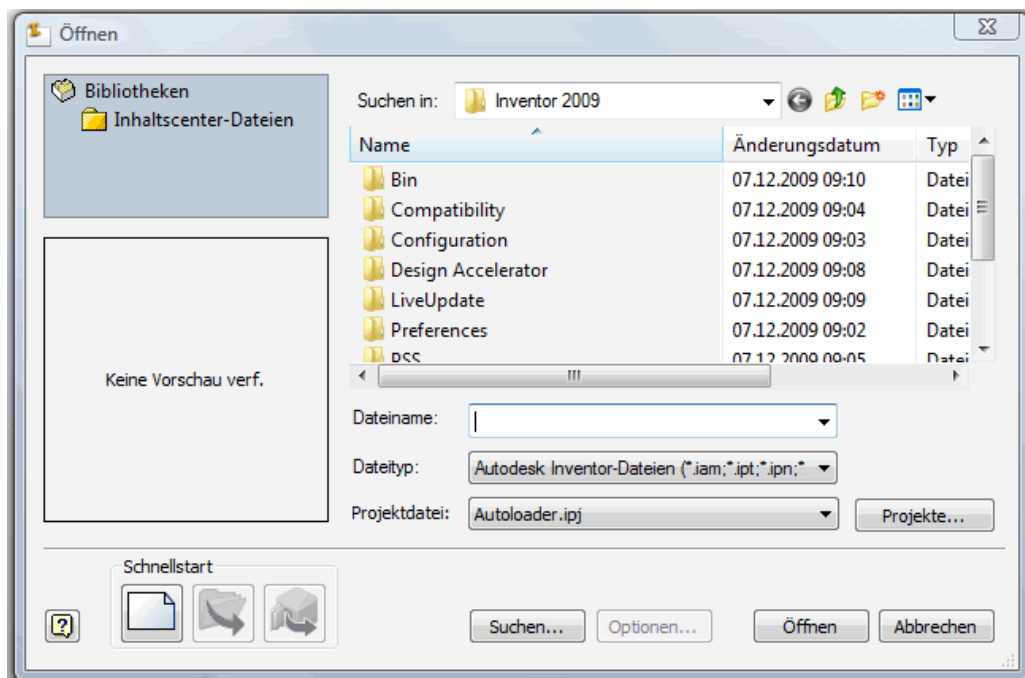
Öffnen

Bibliotheken
Inhaltscenter-Dateien

Keine Vorschau verf.

Suchen in: Inventor 2009

| Name | Änderungsdatum | Typ |
|---|---|---|
| Bin | 07.12.2009 09:10 | Datei |
| Compatibility | 07.12.2009 09:04 | Datei |
| Configuration | 07.12.2009 09:03 | Datei |
| Design Accelerator | 07.12.2009 09:08 | Datei |
| LiveUpdate | 07.12.2009 09:09 | Datei |
| Preferences | 07.12.2009 09:02 | Datei |
| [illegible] | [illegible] | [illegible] |

Dateiname:

Dateityp: Autodesk Inventor-Dateien (*.iam;*.ipt;*.ipn;*

Projektdatei: Autoloader.ipj

Projekte...

Schnellstart

Suchen...

Optionen...

Öffnen

Abbrechen